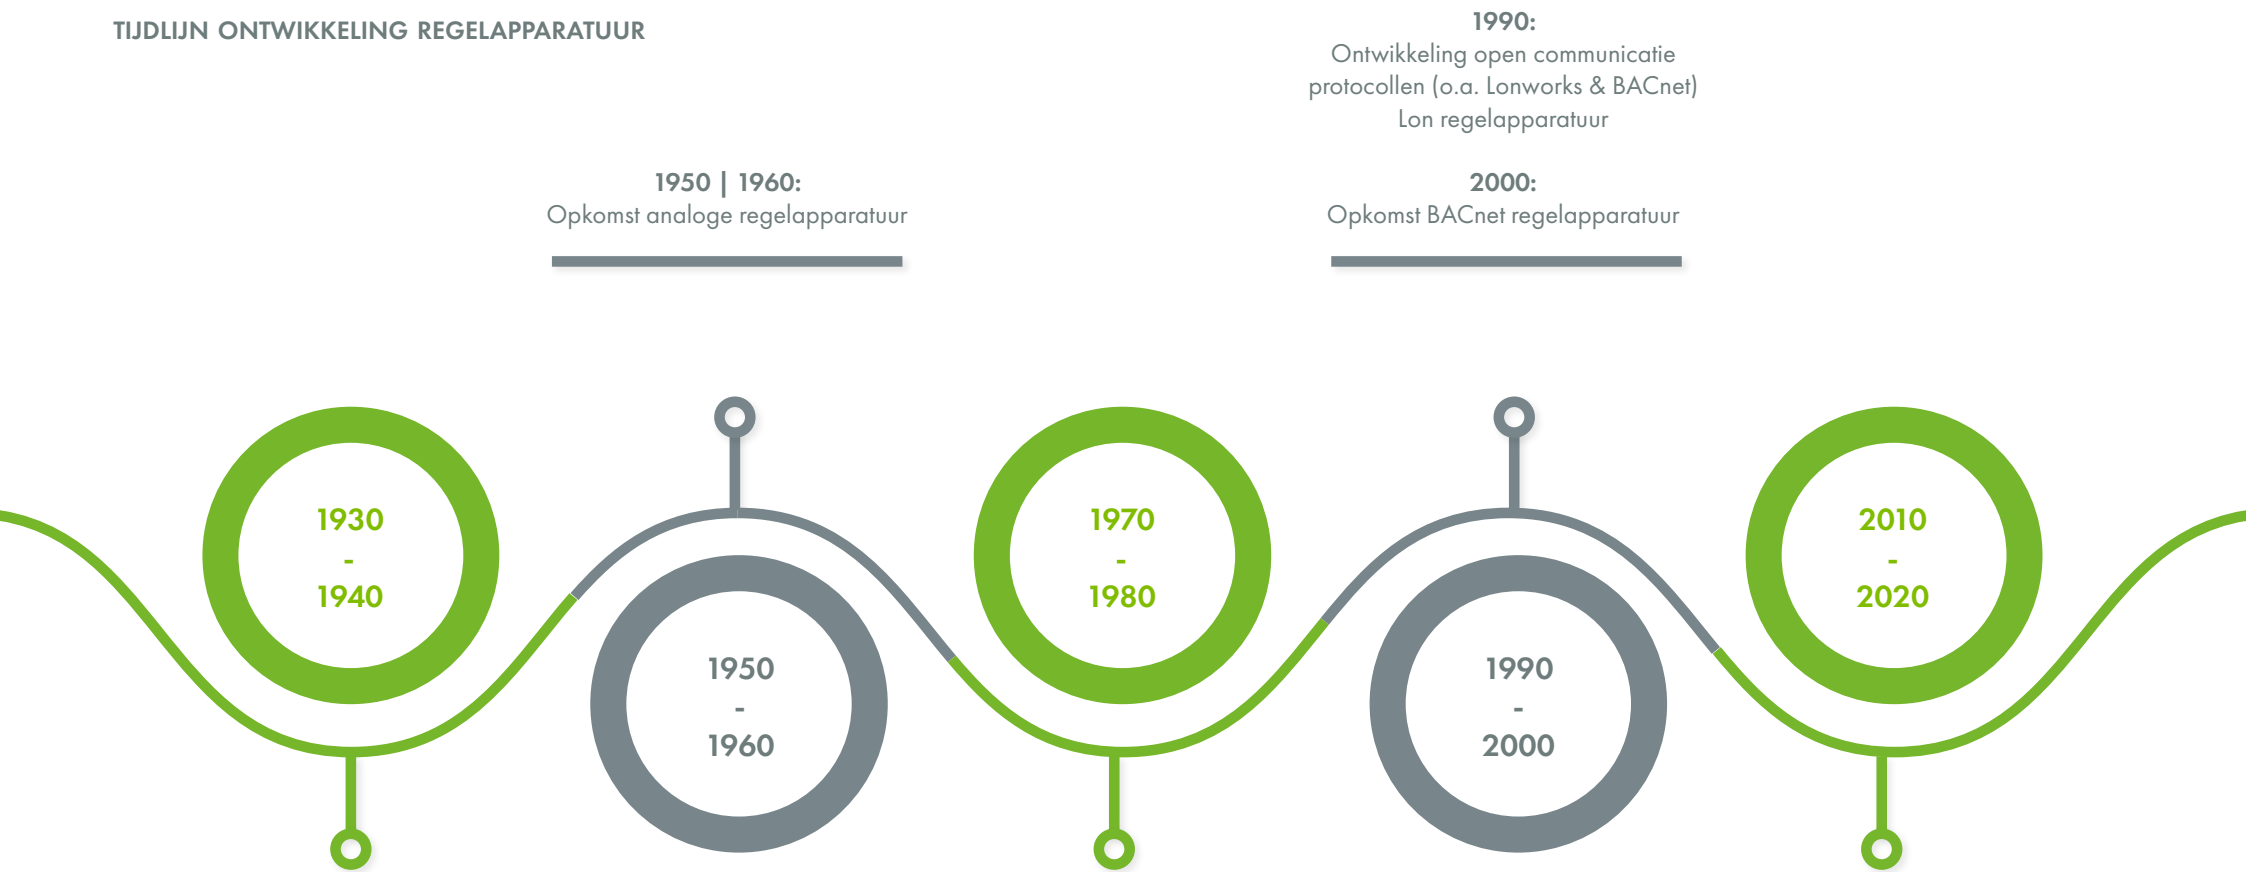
TIJDLIJN ONTWIKKELING REGELAPPARATUUR

1950 | 1960:
Opkomst analoge regelapparatuur

1990:
Ontwikkeling open communicatie protocollen (o.a. Lonworks & BACnet) Lon regelapparatuur

2000:
Opkomst BACnet regelapparatuur

1930 - 1940

1950 - 1960

1970 - 1980

1990 - 2000

2010 - 2020